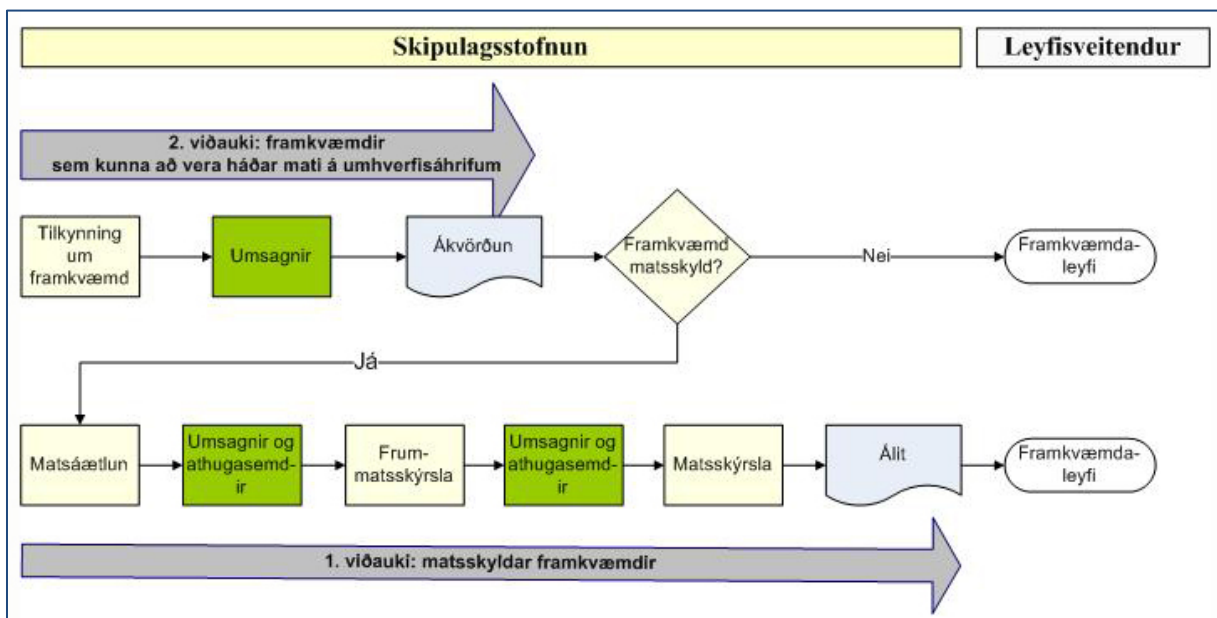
Skipulagsstofnun

Leyfisveitendur

2. viðauki: framkvæmdir sem kunna að vera háðar mati á umhverfisáhrifum

Tilkynning um framkvæmd

Umsagnir

Ákvörðun

Framkvæmd matsskyld?

Nei

Framkvæmdaleyfi

Já

Matsáætlun

Umsagnir og athugasemdir

Frummatsskýrsla

Umsagnir og athugasemdir

Matsskýrsla

Álit

Framkvæmdaleyfi

1. viðauki: matsskyldar framkvæmdir